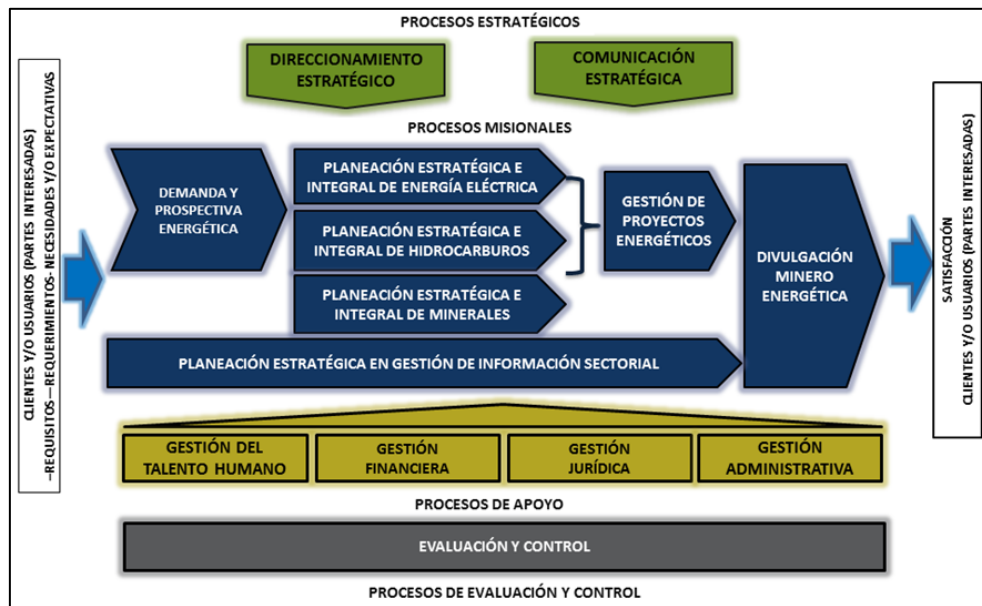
PROCESOS ESTRATÉGICOS

DIRECCIONAMIENTO ESTRATÉGICO

COMUNICACIÓN ESTRATÉGICA

PROCESOS MISIONALES

CLIENTES Y/O USUARIOS (PARTES INTERESADAS)
–REQUISITOS—REQUERIMIENTOS- NECESIDADES Y/O EXPECTATIVAS

DEMANDA Y PROSPECTIVA ENERGÉTICA

PLANEACIÓN ESTRATÉGICA E INTEGRAL DE ENERGÍA ELÉCTRICA

PLANEACIÓN ESTRATÉGICA E INTEGRAL DE HIDROCARBUROS

PLANEACIÓN ESTRATÉGICA E INTEGRAL DE MINERALES

GESTIÓN DE PROYECTOS ENERGÉTICOS

DIVULGACIÓN MINERO ENERGÉTICA

PLANEACIÓN ESTRATÉGICA EN GESTIÓN DE INFORMACIÓN SECTORIAL

SATISFACCIÓN
CLIENTES Y/O USUARIOS (PARTES INTERESADAS)

GESTIÓN DEL TALENTO HUMANO

GESTIÓN FINANCIERA

GESTIÓN JURÍDICA

GESTIÓN ADMINISTRATIVA

PROCESOS DE APOYO

EVALUACIÓN Y CONTROL

PROCESOS DE EVALUACIÓN Y CONTROL